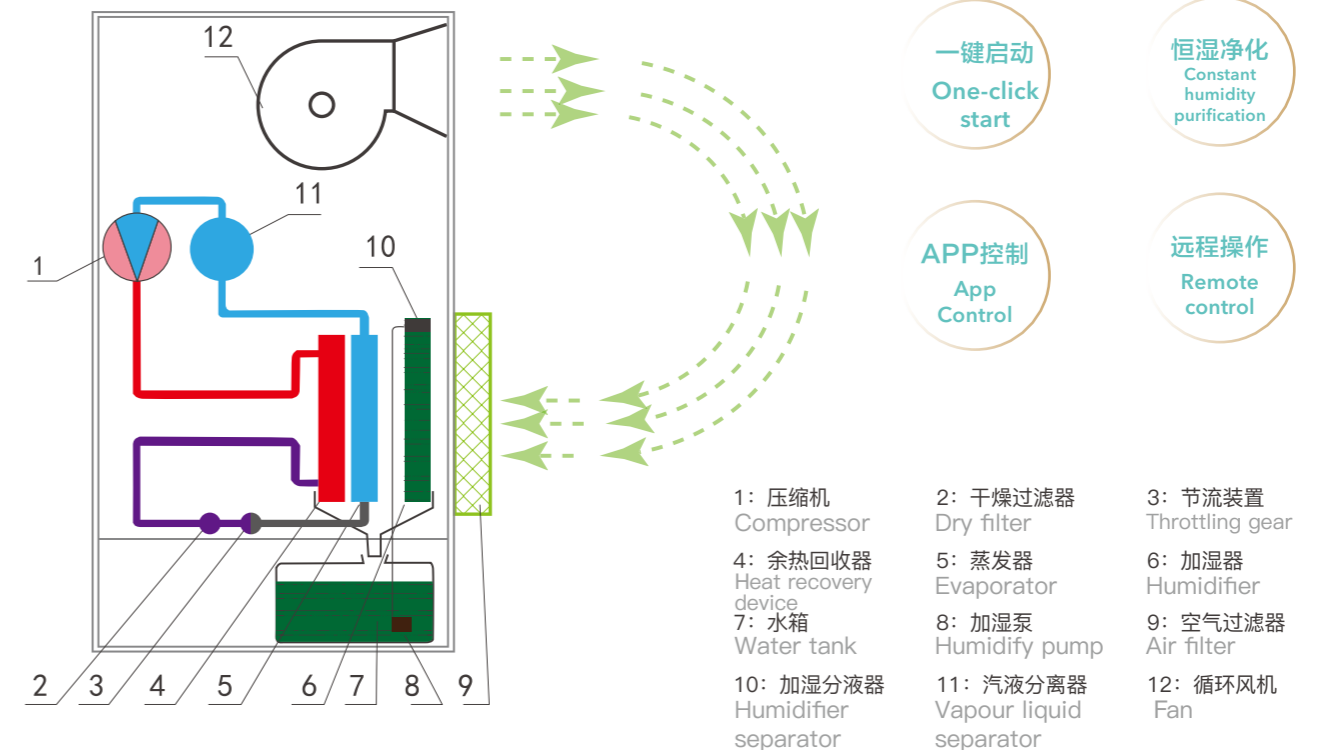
12

11

10

1

2 3 4 5 6 7 8 9

一键启动
One-click start

恒湿净化
Constant humidity purification

APP控制
App Control

远程操作
Remote control

1：压缩机
Compressor

2：干燥过滤器
Dry filter

3：节流装置
Throttling gear

4：余热回收器
Heat recovery device

5：蒸发器
Evaporator

6：加湿器
Humidifier

7：水箱
Water tank

8：加湿泵
Humidify pump

9：空气过滤器
Air filter

10：加湿分液器
Humidifier separator

11：汽液分离器
Vapour liquid separator

12：循环风机
Fan